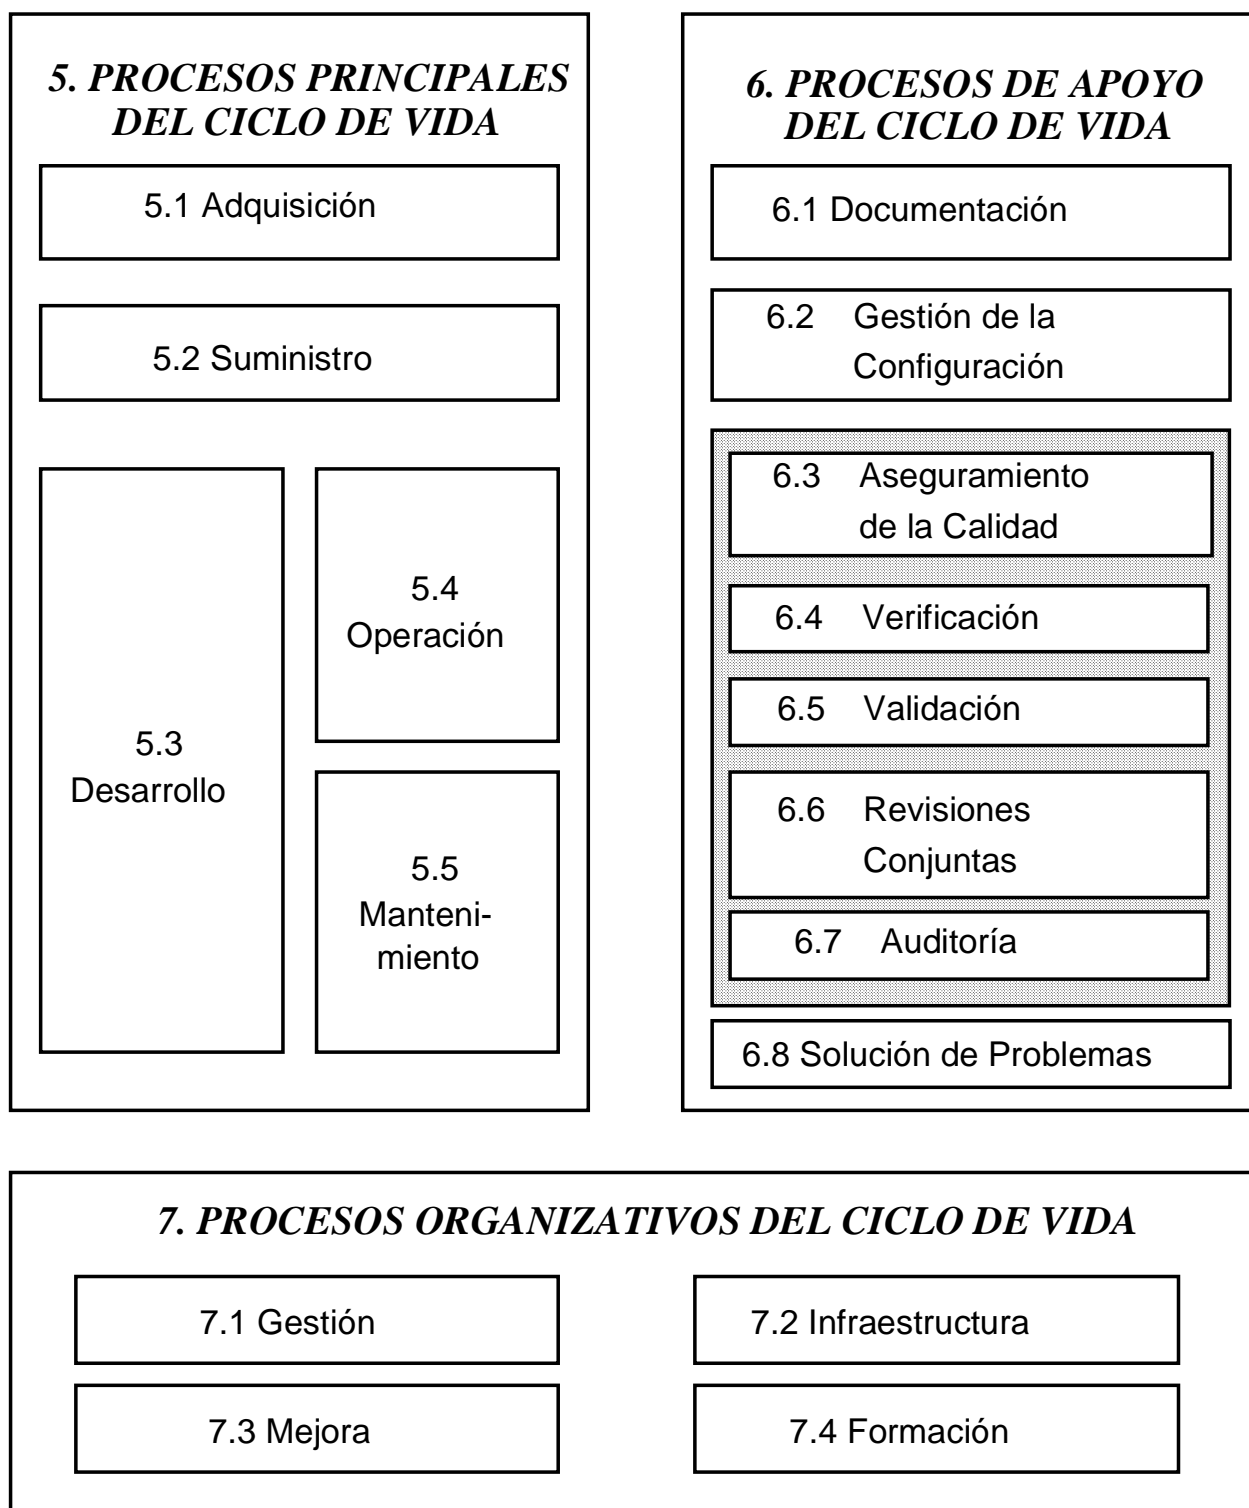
5. PROCESOS PRINCIPALES DEL CICLO DE VIDA

5.1 Adquisición

5.2 Suministro

5.3 Desarrollo

5.4 Operación

5.5 Mantenimiento

6. PROCESOS DE APOYO DEL CICLO DE VIDA

6.1 Documentación

6.2 Gestión de la Configuración

6.3 Aseguramiento de la Calidad

6.4 Verificación

6.5 Validación

6.6 Revisiones Conjuntas

6.7 Auditoría

6.8 Solución de Problemas

7. PROCESOS ORGANIZATIVOS DEL CICLO DE VIDA

7.1 Gestión

7.2 Infraestructura

7.3 Mejora

7.4 Formación